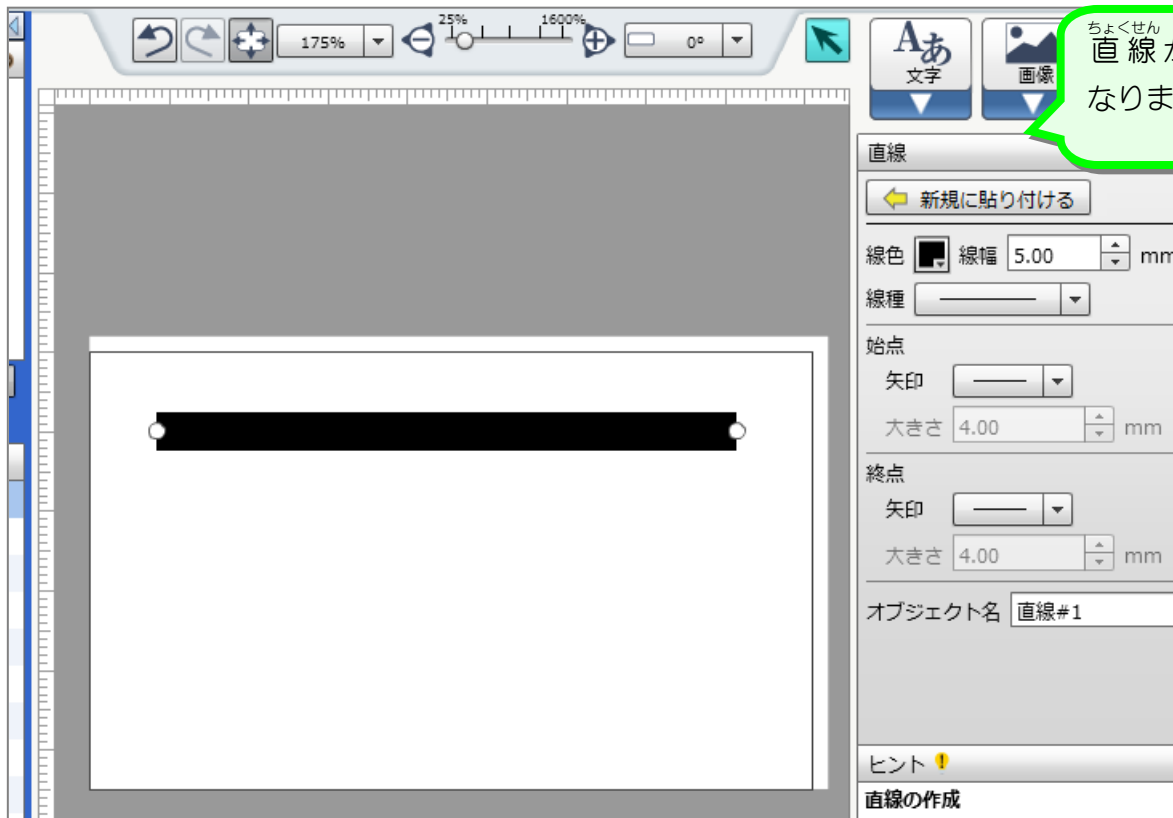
175%

25%

1600%

0°

文字

画像

ちょくせん
直線が
なりま

直線

新規に貼り付ける

線色 線幅 5.00 mm

線種

始点

矢印

大きさ 4.00 mm

終点

矢印

大きさ 4.00 mm

オブジェクト名 直線#1

ヒント

直線の作成